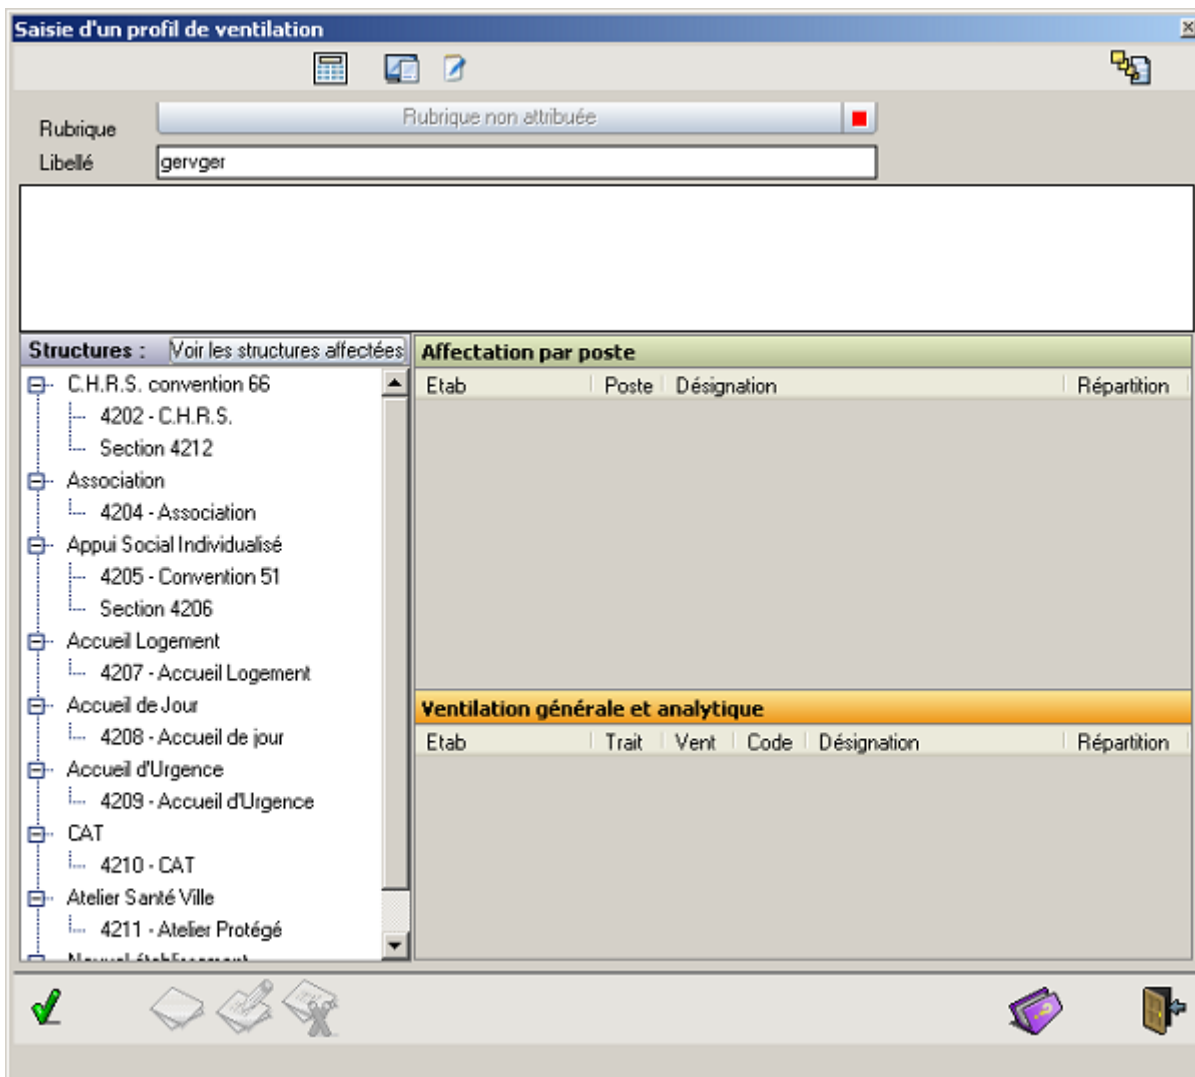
Saisie d'un profil de ventilation

Rubrique
Rubrique non attribuée
Libellé
gervger

Structures :
Voir les structures affectées

C.H.R.S. convention 66
4202 - C.H.R.S.
Section 4212
Association
4204 - Association
Appui Social Individualisé
4205 - Convention 51
Section 4206
Accueil Logement
4207 - Accueil Logement
Accueil de Jour
4208 - Accueil de jour
Accueil d'Urgence
4209 - Accueil d'Urgence
CAT
4210 - CAT
Atelier Santé Ville
4211 - Atelier Protégé
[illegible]

Affectation par poste

| Etab | Poste | Désignation | Répartition |
|---|---|---|---|

Ventilation générale et analytique

| Etab | Trait | Vent | Code | Désignation | Répartition |
|---|---|---|---|---|---|